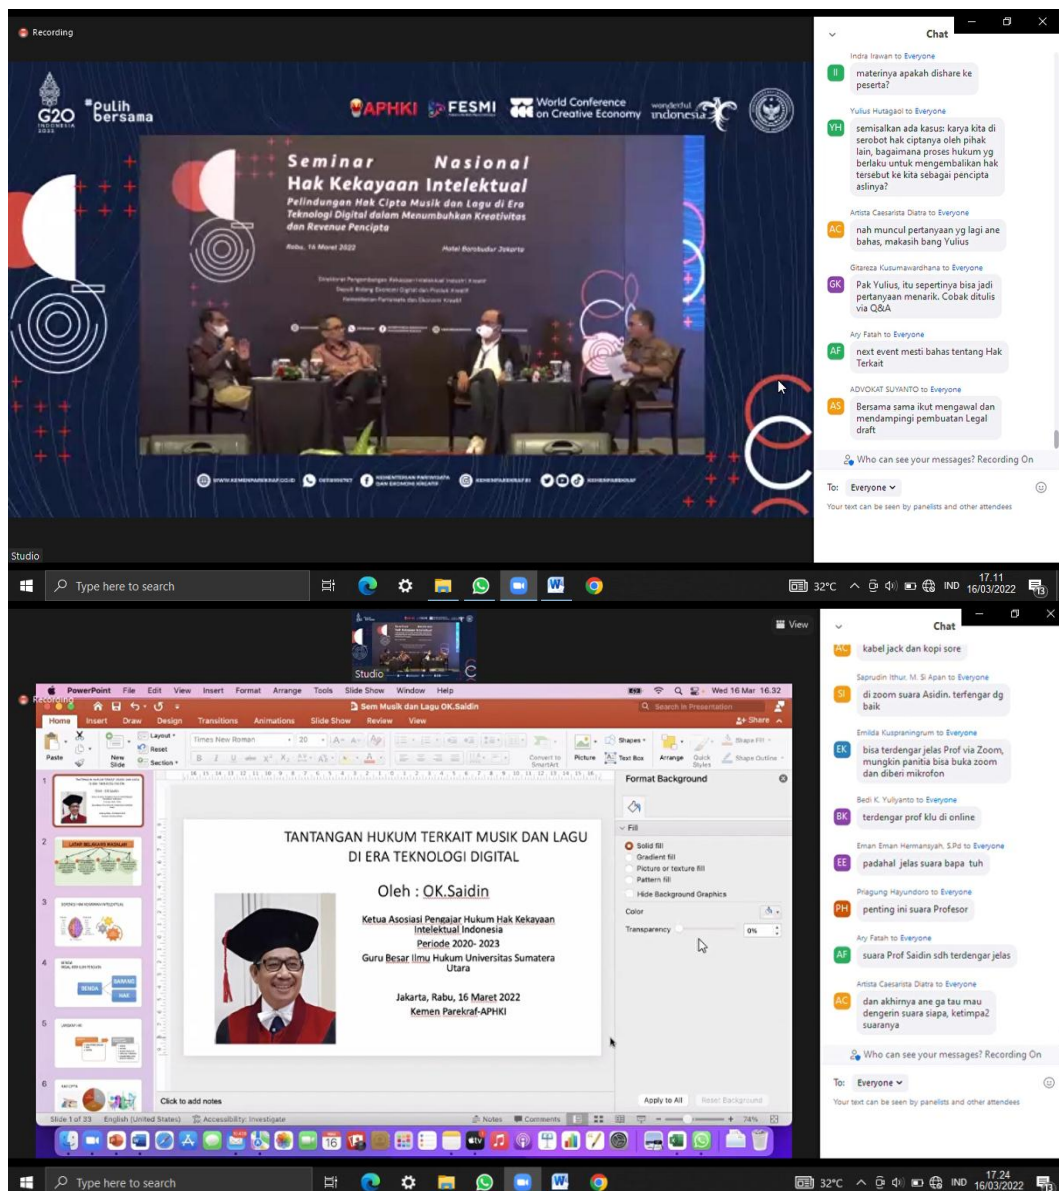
Recording

G20 INDONESIA 2022 #pulih bersama

APHKI FESMI World Conference on Creative Economy wonderful indonesia

Seminar Nasional
Hak Kekayaan Intelektual
Pelindungan Hak Cipta Musik dan Lagu di Era Teknologi Digital dalam Menumbuhkan Kreativitas dan Revenue Pencipta

Rabu, 16 Maret 2022
Hotel Borobudur Jakarta

Studio

Chat

Indra Irawan to Everyone
materinya apakah dishare ke peserta?

Yulius Hutagaol to Everyone
semisalkan ada kasus: karya kita di serobot hak ciptanya oleh pihak lain, bagaimana proses hukum yg berlaku untuk mengembalikan hak tersebut ke kita sebagai pencipta aslinya?

Artista Caesarista Diatra to Everyone
nah muncul pertanyaan yg lagi ane bahas, makasih bang Yulius

Gitareza Kusumawardhana to Everyone
Pak Yulius, itu sepertinya bisa jadi pertanyaan menarik. Cobak ditulis via Q&A

Ary Fatah to Everyone
next event mesti bahas tentang Hak Terkait

ADVOKAT SUYANTO to Everyone
Bersama sama ikut mengawal dan mendampingi pembuatan Legal draft

Who can see your messages? Recording On

To: Everyone

Your text can be seen by panelists and other attendees

Type here to search

32°C IND 17.11 16/03/2022

Studio

View

Recording

PowerPoint File Edit View Insert Format Arrange Tools Slide Show Window Help Wed 16 Mar 16.32

Sem Musik dan Lagu OK.Saidin

Home Insert Draw Design Transitions Animations Slide Show Review View Share

Paste New Slide Layout Reset Section Times New Roman 20 Convert to SmartArt Picture Text Box Shapes Arrange Quick Styles Shape Fill Shape Outline

Format Background

Fill
Solid fill
Gradient fill
Picture or texture fill
Pattern fill
Hide Background Graphics
Color
Transparency 0%

Apply to All Reset Background

TANTANGAN HUKUM TERKAIT MUSIK DAN LAGU DI ERA TEKNOLOGI DIGITAL

Oleh : OK.Saidin

Ketua Asosiasi Pengajar Hukum Hak Kekayaan Intelektual Indonesia
Periode 2020- 2023
Guru Besar Ilmu Hukum Universitas Sumatera Utara

Jakarta, Rabu, 16 Maret 2022
Kemen Parekraf-APHKI

Click to add notes

Slide 1 of 23 English (United States) Accessibility: Investigate Notes Comments 74%

Chat

kabel jack dan kopi sore

Saprudin Ithur, M. Si Apan to Everyone
di zoom suara Asidin. terfengar dg baik

Emilda Kuspraningrum to Everyone
bisa terdengar jelas Prof via Zoom, mungkin panitia bisa buka zoom dan diberi mikrofon

Bedi K. Yullyanto to Everyone
terdengar prof klu di online

Eman Eman Hermansyah, S.Pd to Everyone
padahal jelas suara bapa tuh

Priagung Hayundoro to Everyone
penting ini suara Profesor

Ary Fatah to Everyone
suara Prof Saidin sdh terdengar jelas

Artista Caesarista Diatra to Everyone
dan akhirnya ane ga tau mau dengerin suara siapa, ketimpa2 suaranya

Who can see your messages? Recording On

To: Everyone

Your text can be seen by panelists and other attendees

Type here to search

32°C IND 17.24 16/03/2022